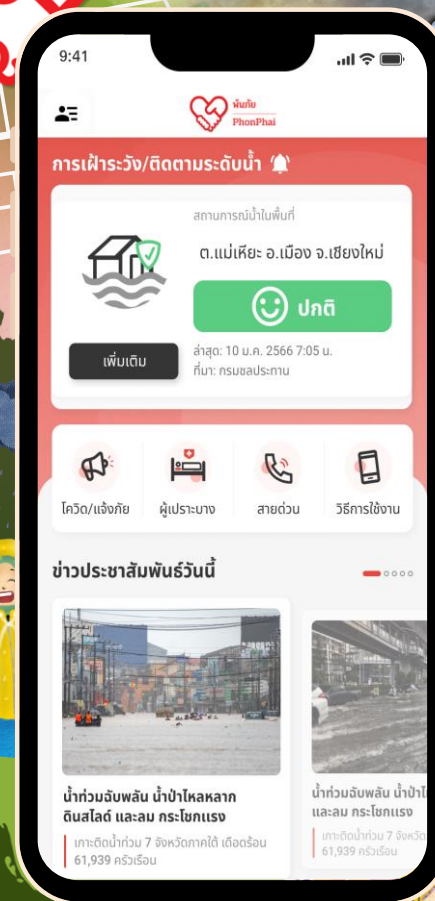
9:41

พ้นภัย
PhonPhai

การเฝ้าระวัง/ติดตามระดับน้ำ

สถานการณ์น้ำในพื้นที่

ต.แม่เหียะ อ.เมือง จ.เชียงใหม่

ปกติ

เพิ่มเติม

ล่าสุด: 10 ม.ค. 2566 7:05 น.
ที่มา: กรมชลประทาน

โควิด/แจ้งภัย

ผู้เปราะบาง

สายด่วน

วิธีการใช้งาน

ข่าวประชาสัมพันธ์วันนี้

น้ำท่วมฉับพลัน น้ำป่าไหลหลาก ดินสไลด์ และลม กระโชกแรง

เกาะติดน้ำท่วม 7 จังหวัดภาคใต้ เดือดร้อน 61,939 ครัวเรือน

น้ำท่วมฉับพลัน น้ำป่าไ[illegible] และลม กระโชกแรง

เกาะติดน้ำท่วม 7 จังหวั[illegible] 61,939 ครัวเรือน